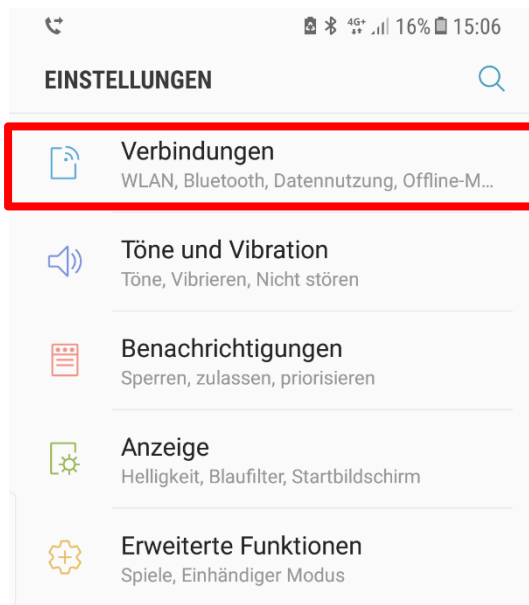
4G+ 16% 15:06

EINSTELLUNGEN

Verbindungen
WLAN, Bluetooth, Datennutzung, Offline-M...

Töne und Vibration
Töne, Vibrieren, Nicht stören

Benachrichtigungen
Sperren, zulassen, priorisieren

Anzeige
Helligkeit, Blaufilter, Startbildschirm

Erweiterte Funktionen
Spiele, Einhändiger Modus